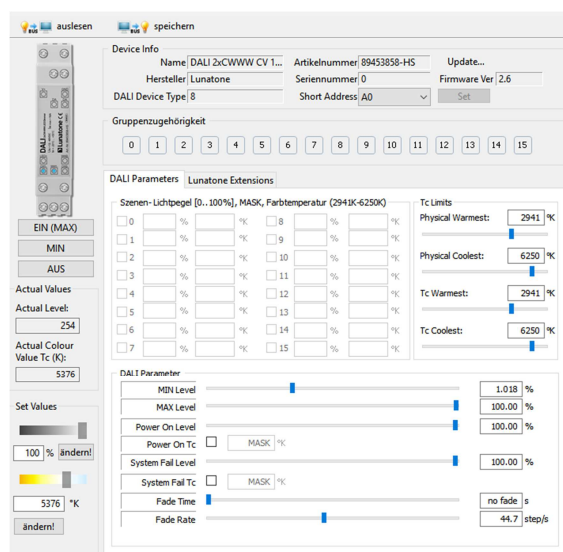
auslesen
speichern

Device Info
Name DALI 2xCWWW CV 1...
Artikelnummer 89453858-HS
Update...
Hersteller Lunatone
Seriennummer 0
Firmware Ver 2.6
DALI Device Type 8
Short Address A0
Set

Gruppenzugehörigkeit
0 1 2 3 4 5 6 7 8 9 10 11 12 13 14 15

DALI Parameters
Lunatone Extensions

Szenen- Lichtpegel [0...100%], MASK, Farbtemperatur (2941K-6250K)

| | | | | | | |
|---|---|---|---|---|---|---|
| 0 | % | °K | 8 | % | °K |
| 1 | % | °K | 9 | % | °K |
| 2 | % | °K | 10 | % | °K |
| 3 | % | °K | 11 | % | °K |
| 4 | % | °K | 12 | % | °K |
| 5 | % | °K | 13 | % | °K |
| 6 | % | °K | 14 | % | °K |
| 7 | % | °K | 15 | % | °K |

Tc Limits
Physical Warmest: 2941 °K
Physical Coolest: 6250 °K
Tc Warmest: 2941 °K
Tc Coolest: 6250 °K

DALI Parameter
MIN Level 1.018 %
MAX Level 100.00 %
Power On Level 100.00 %
Power On Tc MASK °K
System Fail Level 100.00 %
System Fail Tc MASK °K
Fade Time no fade s
Fade Rate 44.7 step/s

DALI
Lunatone

EIN (MAX)
MIN
AUS

Actual Values
Actual Level:
254
Actual Colour Value Tc (K):
5376

Set Values
100 % ändern!
5376 °K
ändern!